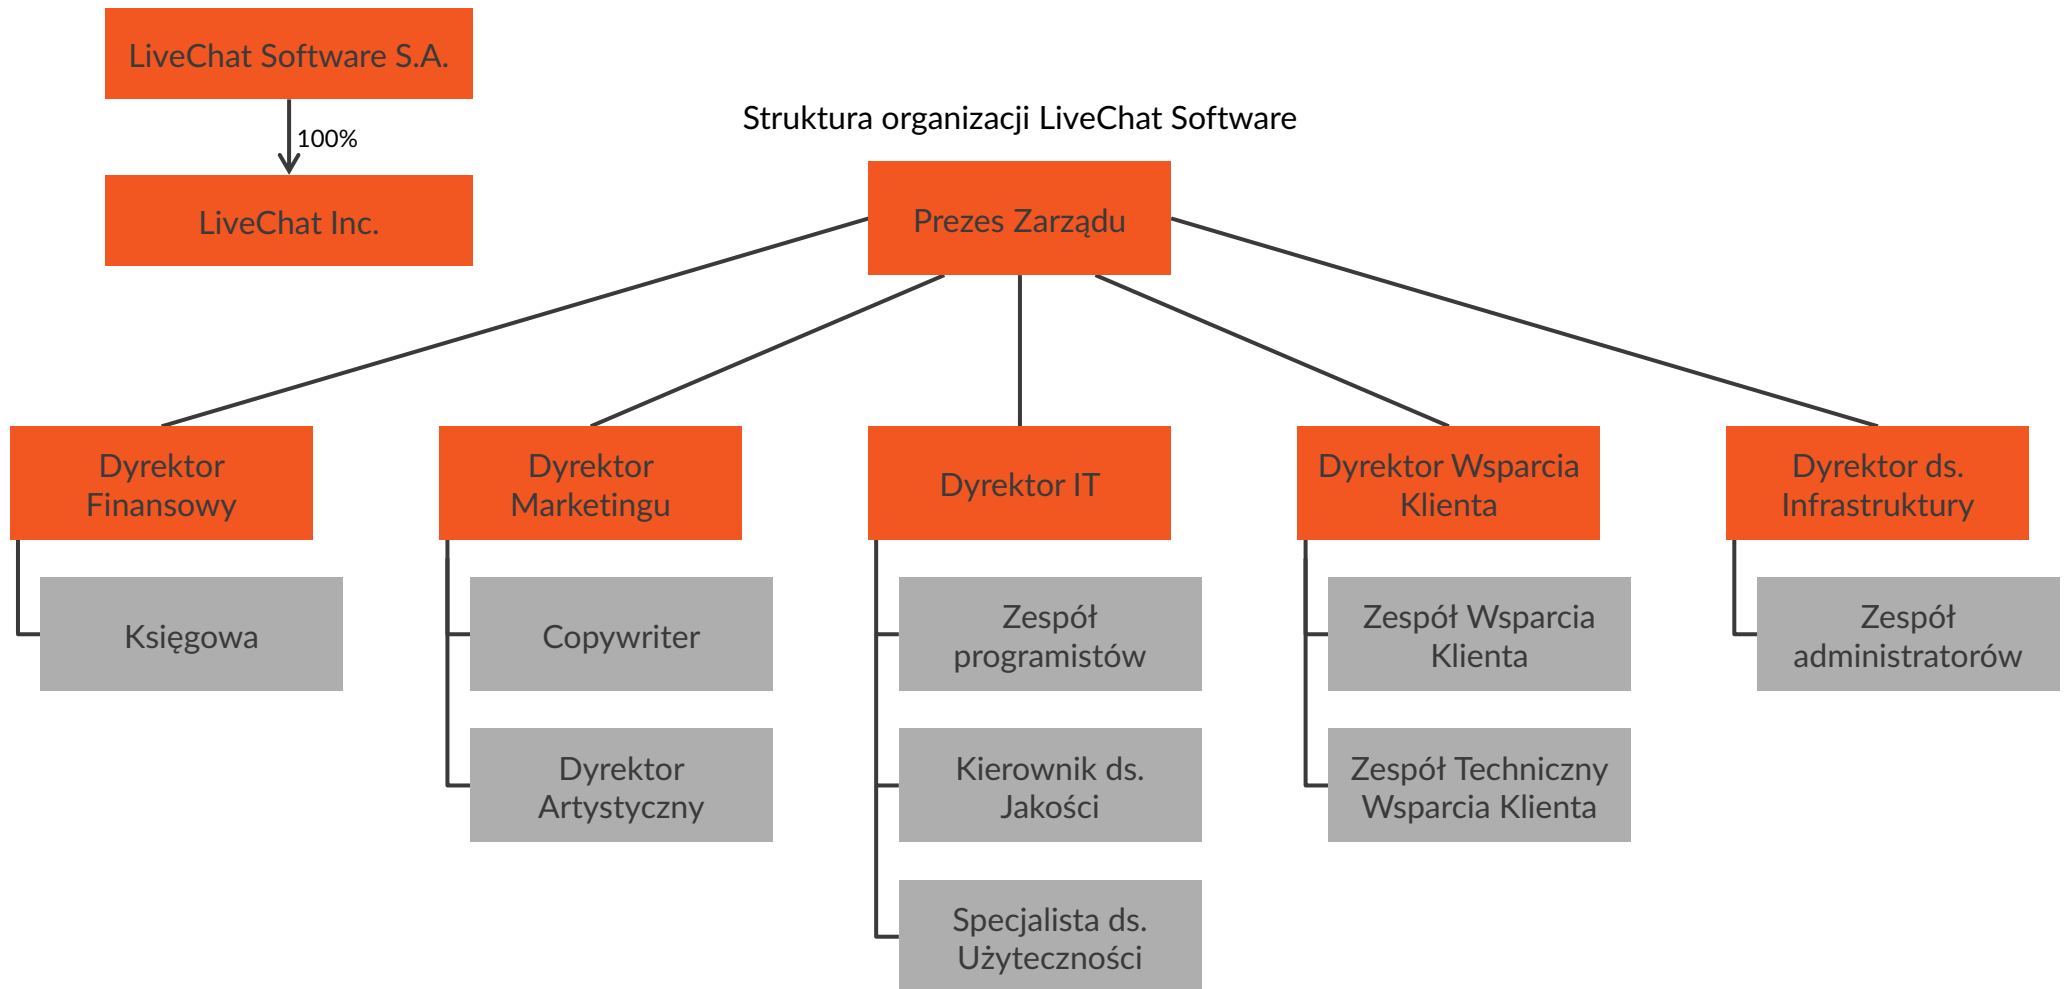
LiveChat Software S.A.

100%

LiveChat Inc.

Struktura organizacji LiveChat Software

Prezes Zarządu

Dyrektor Finansowy

Księgowa

Dyrektor Marketingu

Copywriter

Dyrektor Artystyczny

Dyrektor IT

Zespół programistów

Kierownik ds. Jakości

Specjalista ds. Użyteczności

Dyrektor Wsparcia Klienta

Zespół Wsparcia Klienta

Zespół Techniczny Wsparcia Klienta

Dyrektor ds. Infrastruktury

Zespół administratorów